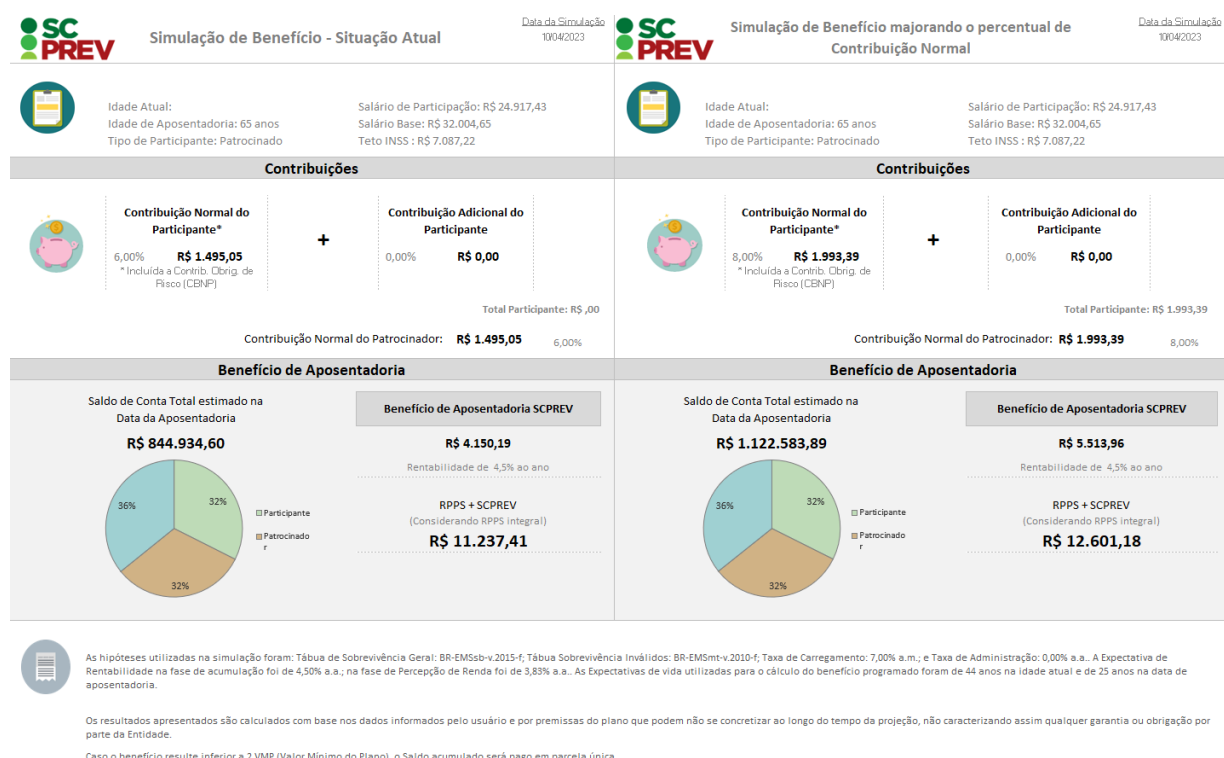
SC PREV

Simulação de Benefício - Situação Atual

Data da Simulação
10/04/2023

Idade Atual:
Idade de Aposentadoria: 65 anos
Tipo de Participante: Patrocinado

Salário de Participação: R$ 24.917,43
Salário Base: R$ 32.004,65
Teto INSS : R$ 7.087,22

Contribuições

Contribuição Normal do Participante*
6,00% R$ 1.495,05
* Incluída a Contrib. Obrig. de Risco (CBNP)

+

Contribuição Adicional do Participante
0,00% R$ 0,00

Total Participante: R$ ,00

Contribuição Normal do Patrocinador: R$ 1.495,05 6,00%

Benefício de Aposentadoria

Saldo de Conta Total estimado na Data da Aposentadoria
R$ 844.934,60

36% 32% 32%
Participante
Patrocinador

Benefício de Aposentadoria SCPREV
R$ 4.150,19
Rentabilidade de 4,5% ao ano

RPPS + SCPREV
(Considerando RPPS integral)
R$ 11.237,41

SC PREV

Simulação de Benefício majorando o percentual de Contribuição Normal

Data da Simulação
10/04/2023

Idade Atual:
Idade de Aposentadoria: 65 anos
Tipo de Participante: Patrocinado

Salário de Participação: R$ 24.917,43
Salário Base: R$ 32.004,65
Teto INSS : R$ 7.087,22

Contribuições

Contribuição Normal do Participante*
8,00% R$ 1.993,39
* Incluída a Contrib. Obrig. de Risco (CBNP)

+

Contribuição Adicional do Participante
0,00% R$ 0,00

Total Participante: R$ 1.993,39

Contribuição Normal do Patrocinador: R$ 1.993,39 8,00%

Benefício de Aposentadoria

Saldo de Conta Total estimado na Data da Aposentadoria
R$ 1.122.583,89

36% 32% 32%
Participante
Patrocinador

Benefício de Aposentadoria SCPREV
R$ 5.513,96
Rentabilidade de 4,5% ao ano

RPPS + SCPREV
(Considerando RPPS integral)
R$ 12.601,18

As hipóteses utilizadas na simulação foram: Tábua de Sobrevivência Geral: BR-EMSsb-v.2015-f; Tábua Sobrevivência Inválidos: BR-EMSmt-v.2010-f; Taxa de Carregamento: 7,00% a.m.; e Taxa de Administração: 0,00% a.a.. A Expectativa de Rentabilidade na fase de acumulação foi de 4,50% a.a.; na fase de Percepção de Renda foi de 3,83% a.a.. As Expectativas de vida utilizadas para o cálculo do benefício programado foram de 44 anos na idade atual e de 25 anos na data de aposentadoria.

Os resultados apresentados são calculados com base nos dados informados pelo usuário e por premissas do plano que podem não se concretizar ao longo do tempo da projeção, não caracterizando assim qualquer garantia ou obrigação por parte da Entidade.

Caso o benefício resulte inferior a 2 VMP (Valor Mínimo do Plano), o Saldo acumulado será pago em parcela única.